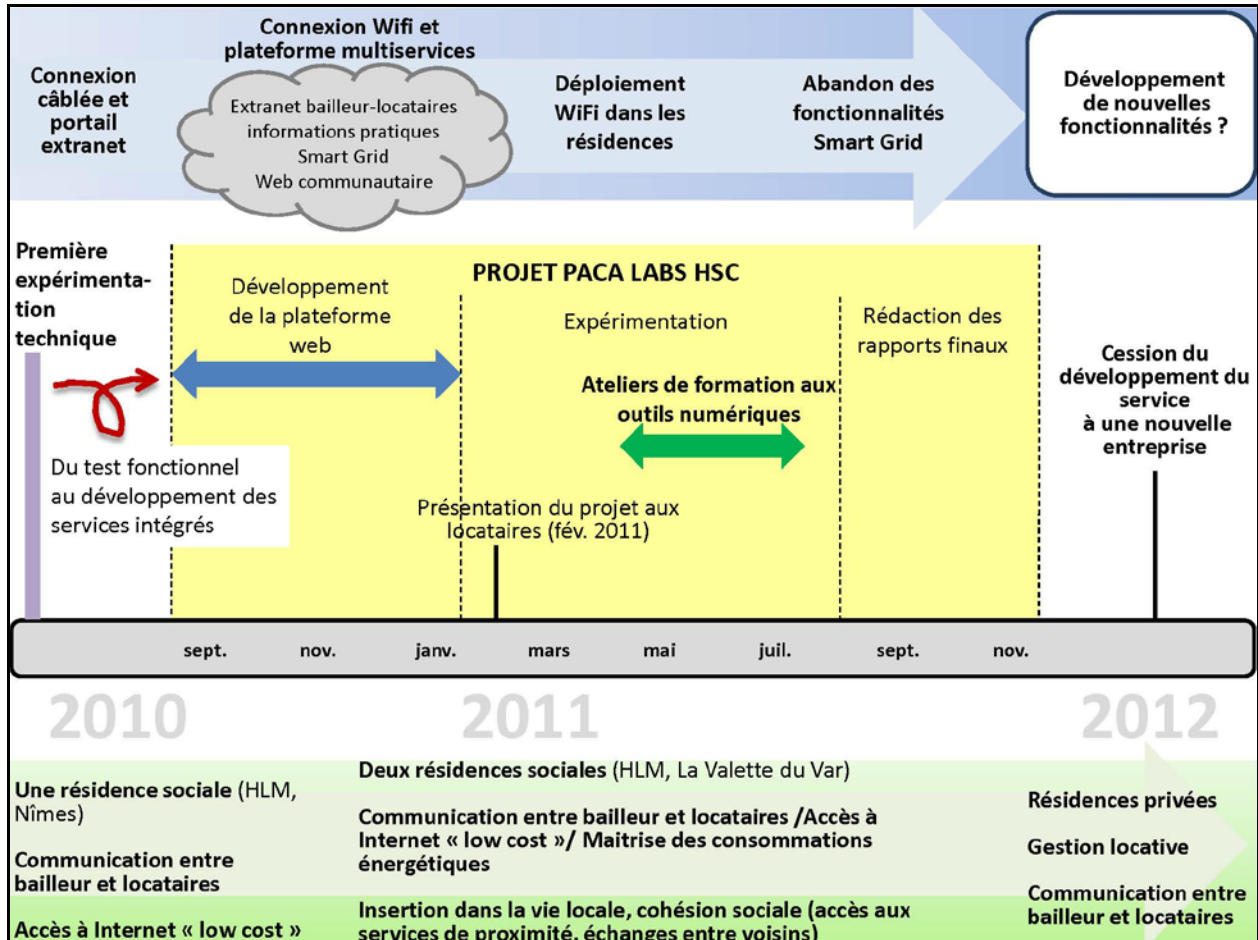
Connexion câblée et portail extranet

Connexion Wifi et plateforme multiservices

Extranet bailleur-locataires
informations pratiques
Smart Grid
Web communautaire

Déploiement WiFi dans les résidences

Abandon des fonctionnalités Smart Grid

Développement de nouvelles fonctionnalités ?

Première expérimentation technique

PROJET PACA LABS HSC

Développement de la plateforme web

Expérimentation

Rédaction des rapports finaux

Ateliers de formation aux outils numériques

Cession du développement du service à une nouvelle entreprise

Du test fonctionnel au développement des services intégrés

Présentation du projet aux locataires (fév. 2011)

sept. nov. janv. mars mai juil. sept. nov.

2010

2011

2012

Une résidence sociale (HLM, Nîmes)

Communication entre bailleur et locataires

Accès à Internet « low cost »

Deux résidences sociales (HLM, La Valette du Var)

Communication entre bailleur et locataires /Accès à Internet « low cost »/ Maitrise des consommations énergétiques

Insertion dans la vie locale, cohésion sociale (accès aux services de proximité, échanges entre voisins)

Résidences privées

Gestion locative

Communication entre bailleur et locataires